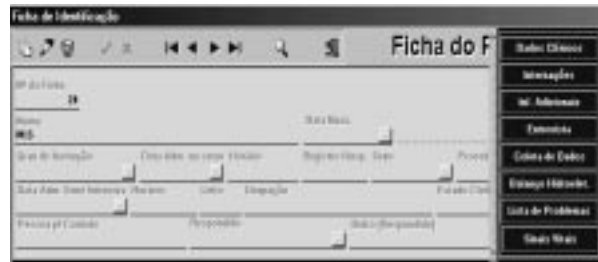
Ficha de Identificação

Ficha do P

Nº da Ficha
28

Nome
MJS

Data Nasc.

Grau de Instrução

Data Adm.

Peso

Data Adm. Unid Intensiva

Horário

Leito

Diagnóstico

Estado Civil

Pessoa p/ Contato

Responsável

Dados Clínicos

Internações

Inf. Adicionais

Entrevista

Coleta de Dados

Entrega Hidroelet.

Lista de Problemas

Sinais Vitais